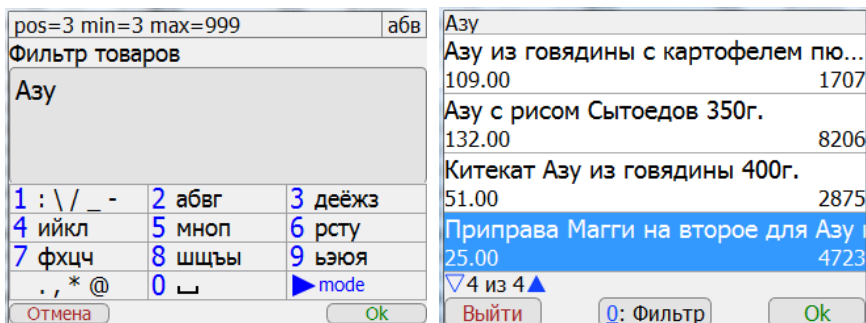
pos=3 min=3 max=999 абв
Фильтр товаров
Азу

| | | |
|---|---|---|
| 1 : \ / _ - | 2 абвг | 3 деёжз |
| 4 ийкл | 5 мноп | 6 рсту |
| 7 фхцч | 8 шщъы | 9 ьэюя |
| . , * @ | 0 ␣ | ▶ mode |

Отмена
Ok

Азу
Азу из говядины с картофелем пю
109.00
1707
Азу с рисом Сытоедов 350г.
132.00
8206
Китекат Азу из говядины 400г.
51.00
2875
Приправа Магги на второе для Азу
25.00
4723
▽4 из 4▲
Выйти
0: Фильтр
Ok